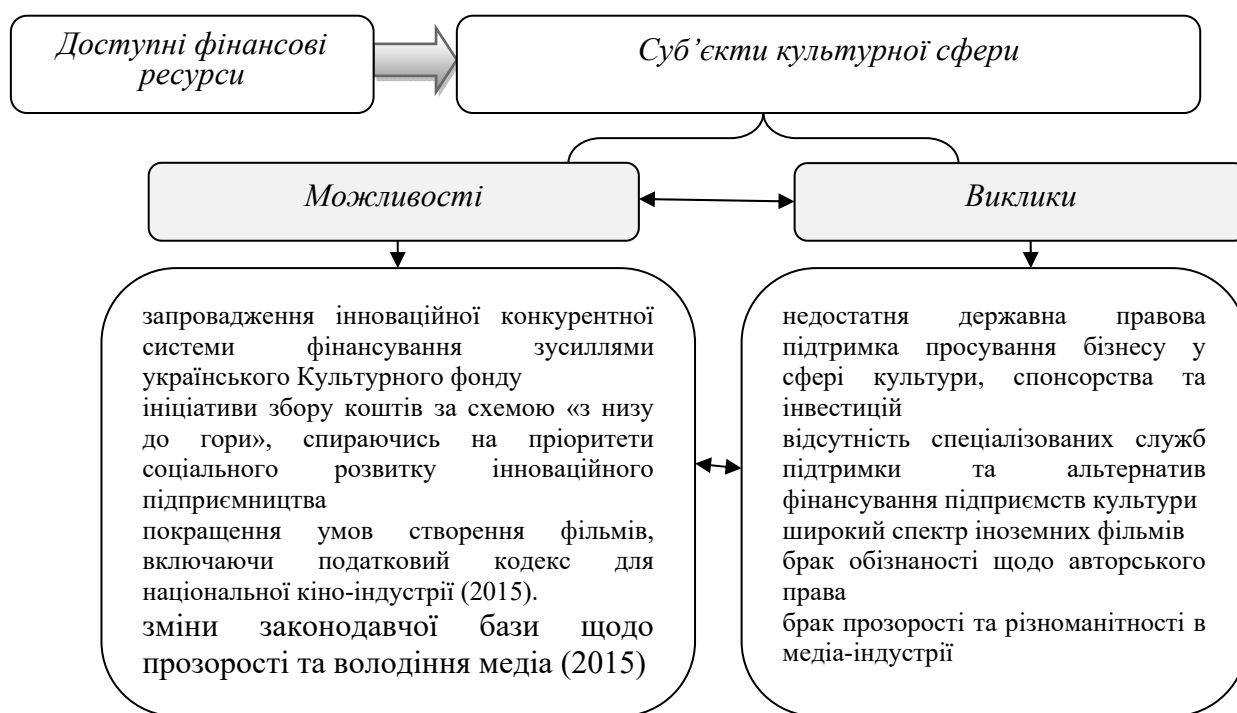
Доступні фінансові ресурси

Суб'єкти культурної сфери

Можливості

Виклики

запровадження інноваційної конкурентної системи фінансування зусиллями українського Культурного фонду
ініціативи збору коштів за схемою «з низу до гори», спираючись на пріоритети соціального розвитку інноваційного підприємництва
покращення умов створення фільмів, включаючи податковий кодекс для національної кіно-індустрії (2015).
зміни законодавчої бази щодо прозорості та володіння медіа (2015)

недостатня державна правова підтримка просування бізнесу у сфері культури, спонсорства та інвестицій
відсутність спеціалізованих служб підтримки та альтернатив фінансування підприємств культури
широкий спектр іноземних фільмів
брак обізнаності щодо авторського права
брак прозорості та різноманітності в медіа-індустрії